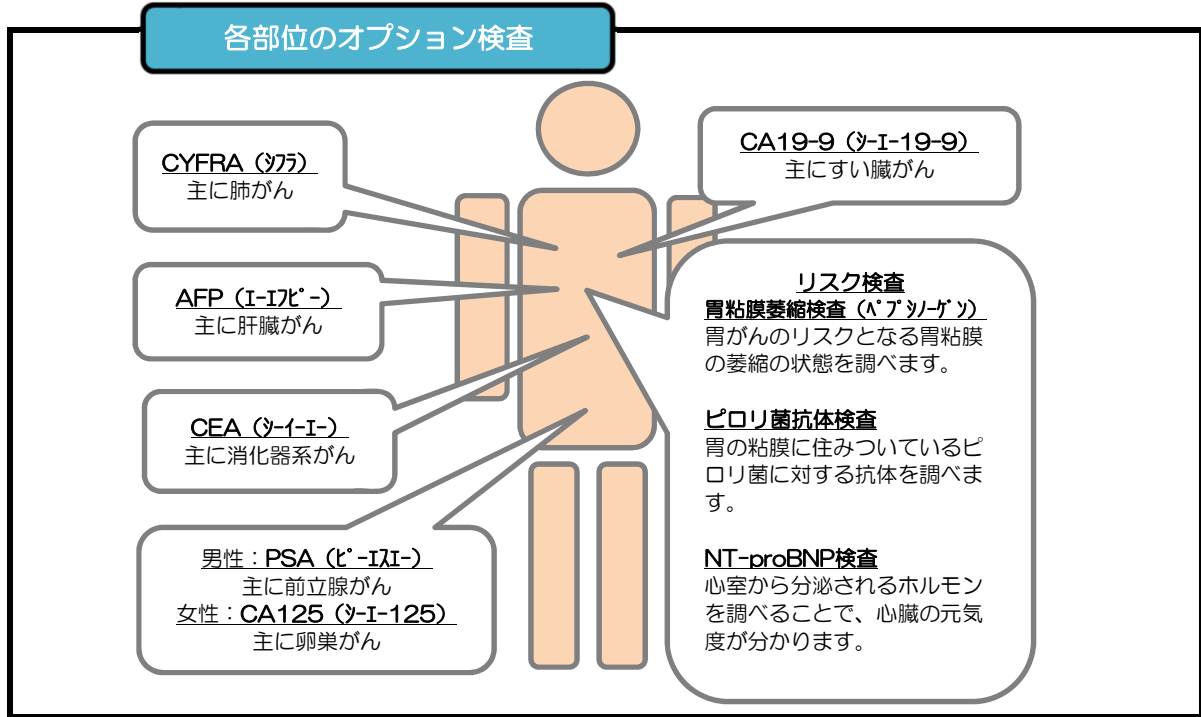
各部位のオプション検査

CYFRA（ｼﾌﾗ）
主に肺がん

AFP（ｴｰｴﾌﾋﾟｰ）
主に肝臓がん

CEA（ｼｰｲｰｴｰ）
主に消化器系がん

男性：PSA（ﾋﾟｰｴｽｴｰ）
主に前立腺がん
女性：CA125（ｼｰｴｰ125）
主に卵巣がん

CA19-9（ｼｰｴｰ19-9）
主にすい臓がん

リスク検査
胃粘膜萎縮検査（ﾍﾟﾌﾟｼﾉｰｹﾞﾝ）
胃がんのリスクとなる胃粘膜の萎縮の状態を調べます。

ピロリ菌抗体検査
胃の粘膜に住みついているピロリ菌に対する抗体を調べます。

NT-proBNP検査
心室から分泌されるホルモンを調べることで、心臓の元気度が分かります。